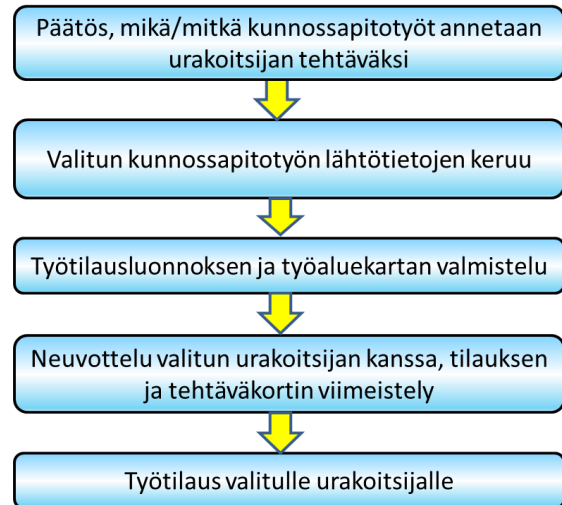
Päätös, mikä/mitkä kunnossapitotyöt annetaan urakoitsijan tehtäväksi

Valitun kunnossapitotyön lähtötietojen keruu

Työtilausluonnoksen ja työaluekartan valmistelu

Neuvottelu valitun urakoitsijan kanssa, tilauksen ja tehtäväkortin viimeistely

Työtilaus valitulle urakoitsijalle